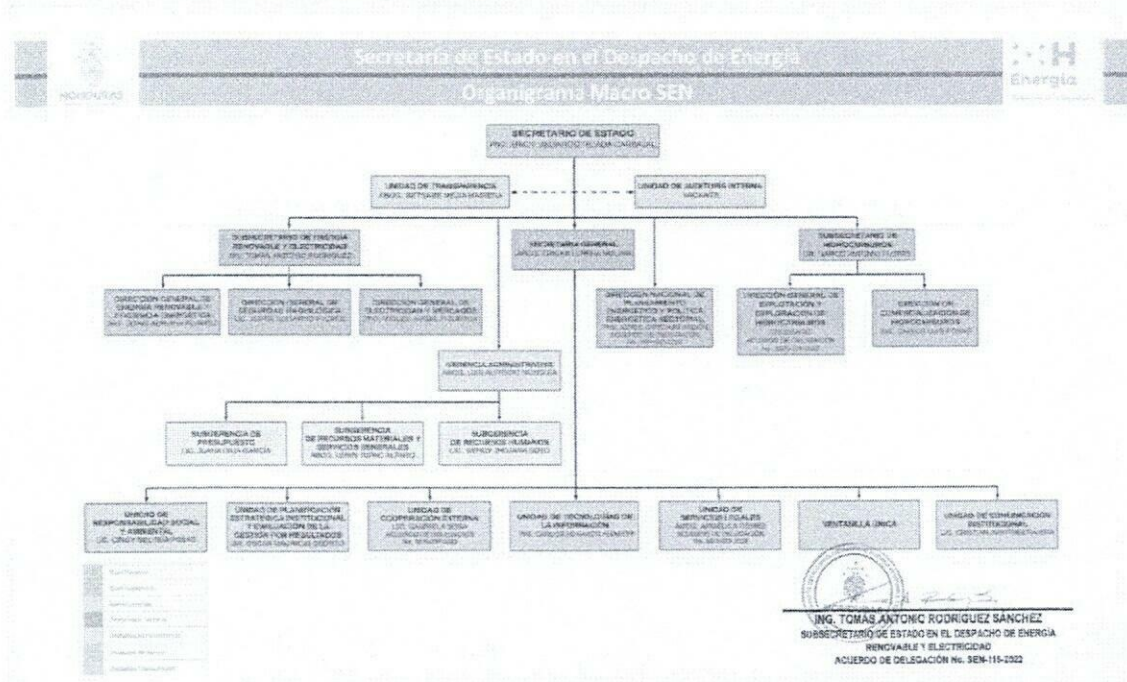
HONDURAS

Secretaría de Estado en el Despacho de Energía

Organigrama Macro SEN

Energía

SECRETARIO DE ESTADO
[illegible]

UNIDAD DE TRANSPARENCIA
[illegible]

UNIDAD DE AUDITORIA INTERNA
VACANTE

SUBSECRETARIO DE ENERGIA RENOVABLE Y ELECTRICIDAD
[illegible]

SECRETARIA GENERAL
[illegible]

SUBSECRETARIO DE HIDROCARBUROS
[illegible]

DIRECCION GENERAL DE ENERGIA RENOVABLE Y EFICIENCIA ENERGETICA
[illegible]

DIRECCION GENERAL DE SEGURIDAD RADIOLOGICA
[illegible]

DIRECCION GENERAL DE ELECTRICIDAD Y MERCADOS
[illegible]

DIRECCION NACIONAL DE PLANEAMIENTO ENERGETICO Y POLITICA ENERGETICA SECTORIAL
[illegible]

DIRECCION GENERAL DE EXPLOTACION Y EXPLORACION DE HIDROCARBUROS
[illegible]

DIRECCION DE COMERCIALIZACION DE HIDROCARBUROS
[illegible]

GERENCIA ADMINISTRATIVA
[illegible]

SUBGERENCIA DE PRESUPUESTO
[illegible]

SUBGERENCIA DE RECURSOS MATERIALES Y SERVICIOS GENERALES
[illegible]

SUBGERENCIA DE RECURSOS HUMANOS
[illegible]

UNIDAD DE RESPONSABILIDAD SOCIAL Y AMBIENTAL
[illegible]

UNIDAD DE PLANIFICACION ESTRATEGICA INSTITUCIONAL Y EVALUACION DE LA GESTION POR RESULTADOS
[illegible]

UNIDAD DE COOPERACION EXTERNA
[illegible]

UNIDAD DE TECNOLOGIAS DE LA INFORMACION
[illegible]

UNIDAD DE SERVICIOS LEGALES
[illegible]

VENTANILLA UNICA

UNIDAD DE COMUNICACION INSTITUCIONAL
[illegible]

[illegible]

ING. TOMAS ANTONIO RODRIGUEZ SANCHEZ
SUBSECRETARIO DE ESTADO EN EL DESPACHO DE ENERGIA RENOVABLE Y ELECTRICIDAD
ACUERDO DE DELEGACION No. SEN-115-2022